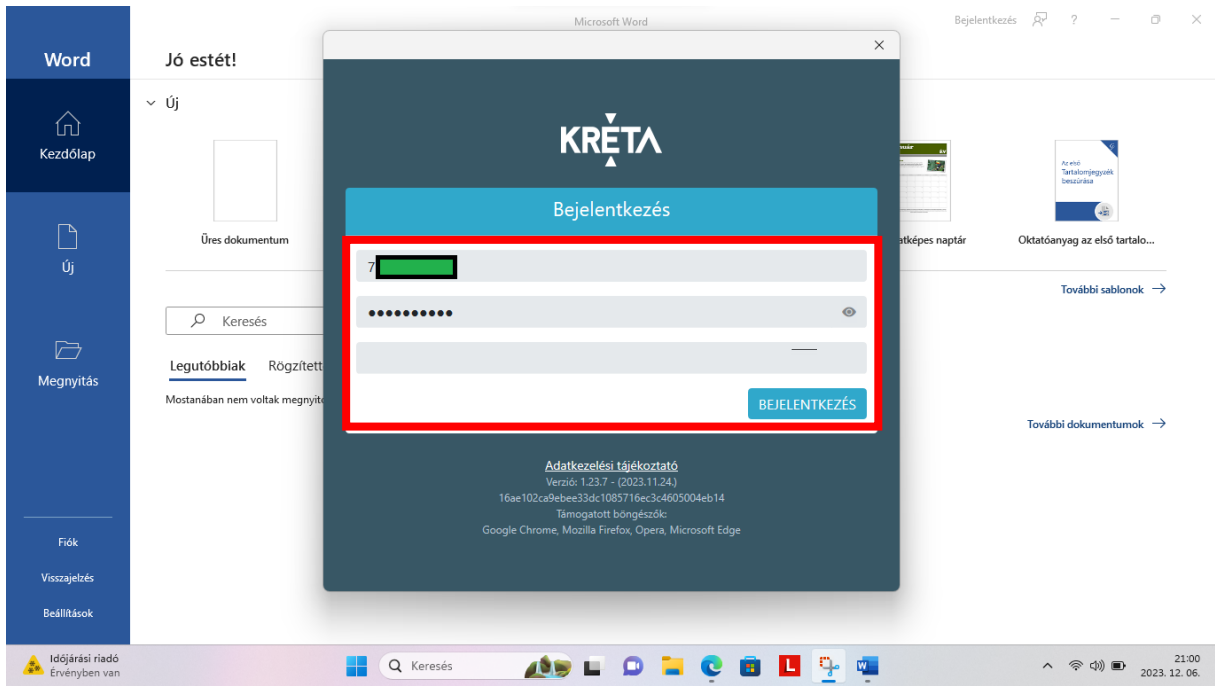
Microsoft Word

Bejelentkezés ? — ✕

Word

Kezdőlap

Új

Megnyitás

Fiók

Visszajelzés

Beállítások

Jó estét!

Új

Üres dokumentum

atképes naptár

Az első Tartalomjegyzék beszúrása

Oktatóanyag az első tartalo...

További sablonok →

Keresés

Legutóbbiak Rögzített

Mostanában nem voltak megnyit

További dokumentumok →

✕

KRÉTA

Bejelentkezés

7

••••••••••

BEJELENTKEZÉS

Adatkezelési tájékoztató

Verzió: 1.23.7 - (2023.11.24.)

16ae102ca9ebee33dc1085716ec3c4605004eb14

Támogatott böngészők:

Google Chrome, Mozilla Firefox, Opera, Microsoft Edge

Időjárási riadó
Érvényben van

Keresés

L

21:00
2023. 12. 06.